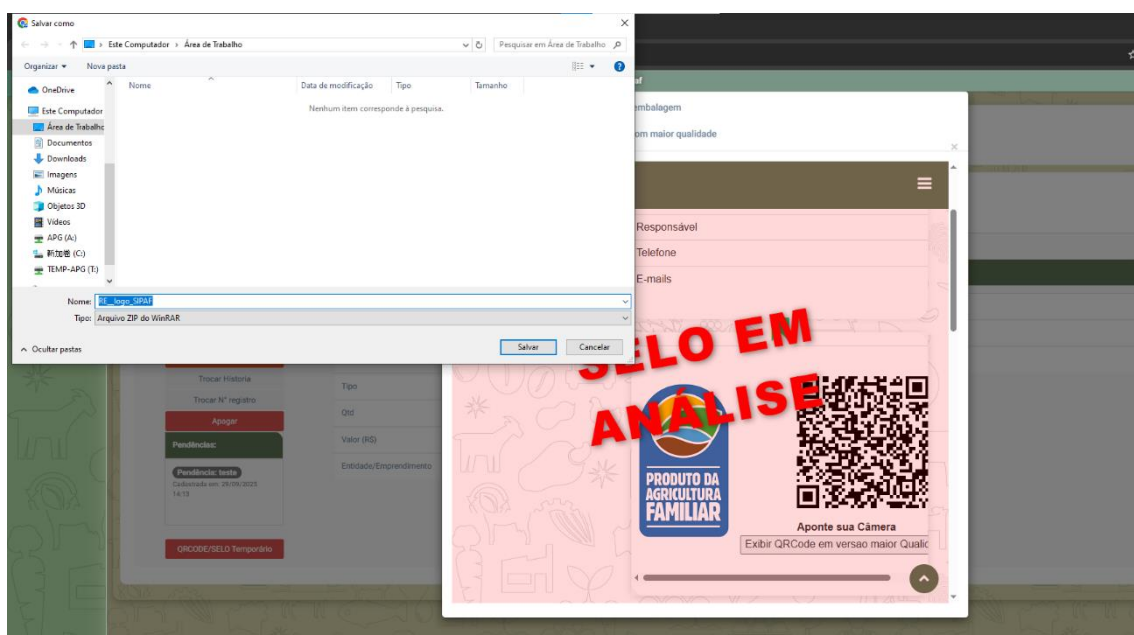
Salvar como

Este Computador › Área de Trabalho

Pesquisar em Área de Trabalho

Organizar ▾ Nova pasta

OneDrive
Este Computador
Área de Trabalho
Documentos
Downloads
Imagens
Músicas
Objetos 3D
Vídeos
APG (A:)
新加卷 (C:)
TEMP-APG (T:)

| Nome | Data de modificação | Tipo | Tamanho |
|---|---|---|---|

Nenhum item corresponde à pesquisa.

Nome: RE_logo_SIPAF
Tipo: Arquivo ZIP do WinRAR

^ Ocultar pastas

Salvar Cancelar

af

embalagem

om maior qualidade

Responsável
Telefone
E-mails

SELO EM ANÁLISE

PRODUTO DA AGRICULTURA FAMILIAR

Aponte sua Câmera

Exibir QRCode em versao maior Qualid

Trocar Historia
Trocar Nº registro
Apagar
Pendências:
Pendência: teste
Cadastrada em: 25/09/2023 14:13

QRCODE/SELO Temporário

Tipo
Qtd
Valor (R$)
Entidade/Empreendimento